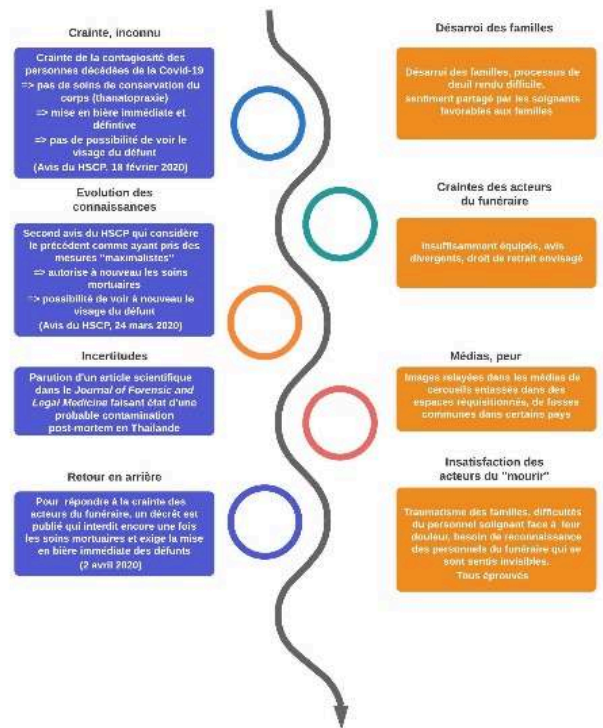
Crainte, inconnu

Crainte de la contagiosité des personnes décédées de la Covid-19
=> pas de soins de conservation du corps (thanatopraxie)
=> mise en bière immédiate et définitive
=> pas de possibilité de voir le visage du défunt
(Avis du HSCP, 18 février 2020)

Désarroi des familles

Désarroi des familles, processus de deuil rendu difficile,
sentiment partagé par les soignants favorables aux familles

Evolution des connaissances

Second avis du HSCP qui considère le précédent comme ayant pris des mesures "maximalistes"
=> autorise à nouveau les soins mortuaires
=> possibilité de voir à nouveau le visage du défunt
(Avis du HSCP, 24 mars 2020)

Craintes des acteurs du funéraire

Insuffisamment équipés, avis divergents, droit de retrait envisagé

Incertitudes

Parution d'un article scientifique dans le Journal of Forensic and Legal Medicine faisant état d'une probable contamination post-mortem en Thaïlande

Médias, peur

Images relayées dans les médias de cercueils entassés dans des espaces réquisitionnés, de fosses communes dans certains pays

Retour en arrière

Pour répondre à la crainte des acteurs du funéraire, un décret est publié qui interdit encore une fois les soins mortuaires et exige la mise en bière immédiate des défunts
(2 avril 2020)

Insatisfaction des acteurs du "mourir"

Traumatisme des familles, difficultés du personnel soignant face à leur douleur, besoin de reconnaissance des personnels du funéraire qui se sont sentis invisibles.
Tous éprouvés